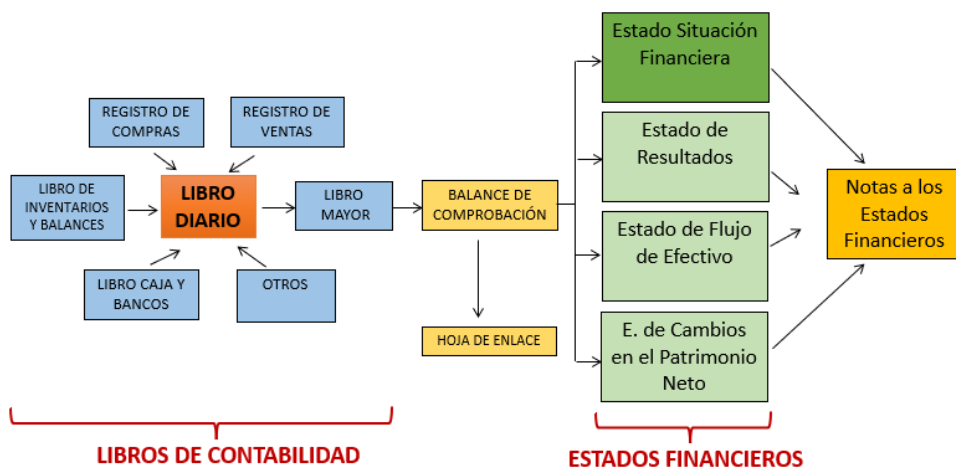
REGISTRO DE COMPRAS

REGISTRO DE VENTAS

LIBRO DE INVENTARIOS Y BALANCES

LIBRO DIARIO

LIBRO MAYOR

BALANCE DE COMPROBACIÓN

LIBRO CAJA Y BANCOS

OTROS

HOJA DE ENLACE

Estado Situación Financiera

Estado de Resultados

Estado de Flujo de Efectivo

E. de Cambios en el Patrimonio Neto

Notas a los Estados Financieros

LIBROS DE CONTABILIDAD

ESTADOS FINANCIEROS